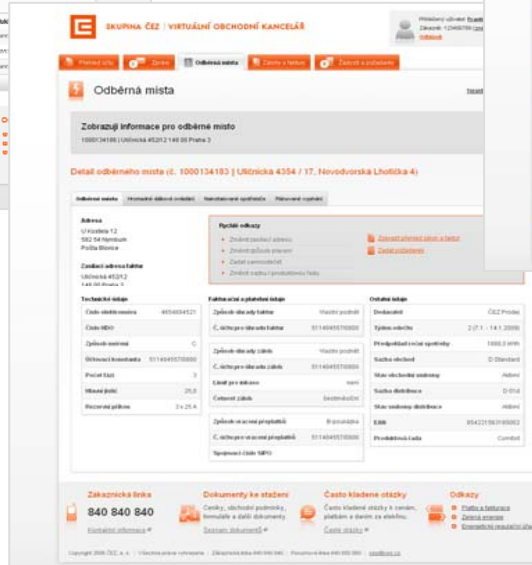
SKUPINA ČEZ | VIRTUÁLNÍ OBCHODNÍ KANCELÁŘ

Přihlášený uživatel: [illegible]
Zákazník: 123456789 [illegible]
Odhlásit

Přehled účtu | Zprávy | Odběrná místa | Záloha a faktura | Žádosti a požadavky

Odběrná místa

Zobrazují informace pro odběrné místo
1000134183 | Uličnická 4532/12 140 00 Praha 3

Detail odběrného místa (č. 1000134183 | Uličnická 4354 / 17, Novodvorska Lhotička 4)

Odběrné místo | Hromadné datové ovládání | Nastavení spotřeby | Plánované výpadky

Adresa
U Kostela 12
582 64 Nymburk
Pošta Blonice

Zasílací adresa faktur
Uličnická 4532/12
140 00 Praha 3

Rychlé odkazy
Změnit zasílací adresu
Změnit způsob placení
Zadat samoodečet
Změnit sazbu / produktovou řadu

Zasílat plánované zálohy a faktury
Zadat požadavek

Technické údaje
Číslo elektroměru 4654654521
Číslo HDO
Způsob měření C
Sčítací konstanta 51140455700000
Počet fází 3
Hlavní jistič 25,0
Rezervní příkon 3 x 25 A

Fakturační a platební údaje
Způsob úhrady faktur Vlastní poukaz
Č. účtu pro úhradu faktur 51140455700000
Způsob úhrady záloh Vlastní poukaz
Č. účtu pro úhradu záloh 51140455700000
Limit pro dobropis není
Četnost záloh čtvrtletní
Způsob vracení přeplatků Bezhotovostně
Č. účtu pro vracení přeplatků 51140455700000
Spojovací číslo SIPO

Ostatní údaje
Dodavatel ČEZ Prodej
Výpis odečtu 2 (7.1. – 14.1.2009)
Předpokládaná roční spotřeba 1000,0 kWh
Sazba obchod D Standard
Stav obchodní smlouvy Aktivní
Sazba distribuce D 01d
Stav smlouvy distribuce Aktivní
EAN 859221560300000
Produktová řada Comfort

Zákaznická linka
840 840 840
Kontaktní informace

Dokumenty ke stažení
Ceníky, obchodní podmínky, formuláře a další dokumenty.
Seznam dokumentů

Často kladené otázky
Často kladené otázky k cenám, platbám a úsporám za elektřinu.
Časté otázky

Odkazy
Platby a fakturace
Zelená energie
Energetický regulační úřad

Copyright 2009 ČEZ, a. s. | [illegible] | Zákaznická linka 840 840 840 | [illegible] | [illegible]